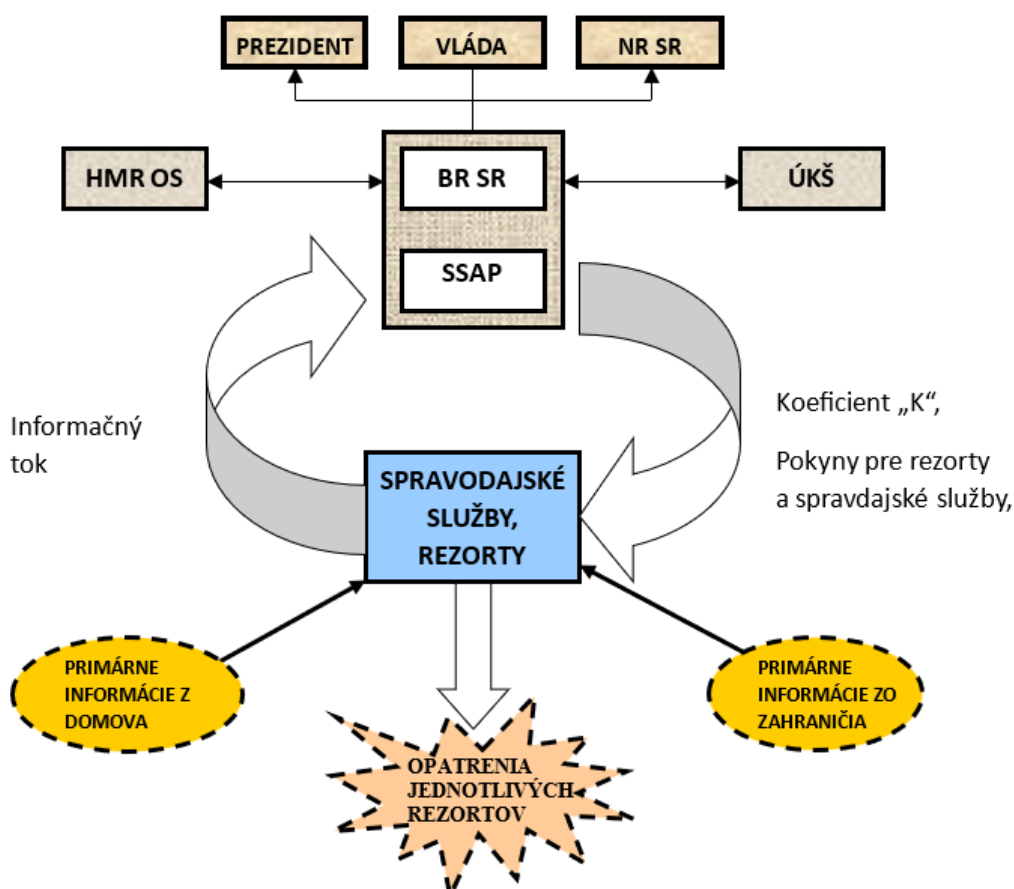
PREZIDENT

VLÁDA

NR SR

HMR OS

BR SR

ÚKŠ

SSAP

Informačný tok

Koeficient „K“,

Pokyny pre rezorty a spravdajské služby,

SPRAVODAJSKÉ SLUŽBY, REZORTY

PRIMÁRNE INFORMÁCIE Z DOMOVA

PRIMÁRNE INFORMÁCIE ZO ZAHRANIČIA

OPATRENIA JEDNOTLIVÝCH REZORTOV